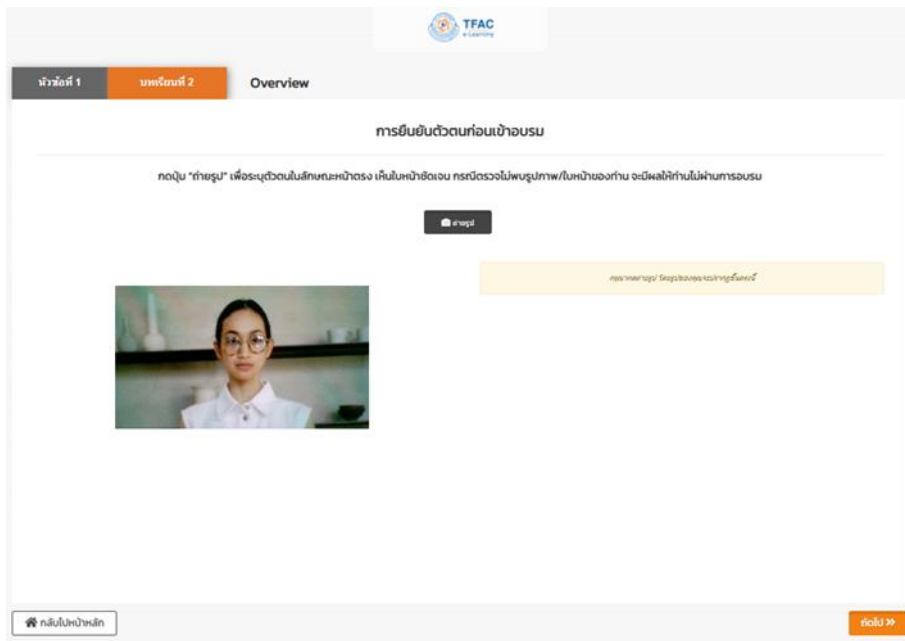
TFAC
e-Learning

หัวข้อที่ 1

บทเรียนที่ 2

Overview

การยืนยันตัวตนก่อนเข้าอบรม

กดปุ่ม "ถ่ายรูป" เพื่อระบุตัวตนในลักษณะหน้าตรง เห็นใบหน้าชัดเจน กรณีตรวจไม่พบรูปภาพ/ใบหน้าของท่าน จะมีผลให้ท่านไม่ผ่านการอบรม

ถ่ายรูป

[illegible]

กลับไปหน้าหลัก

ถัดไป »